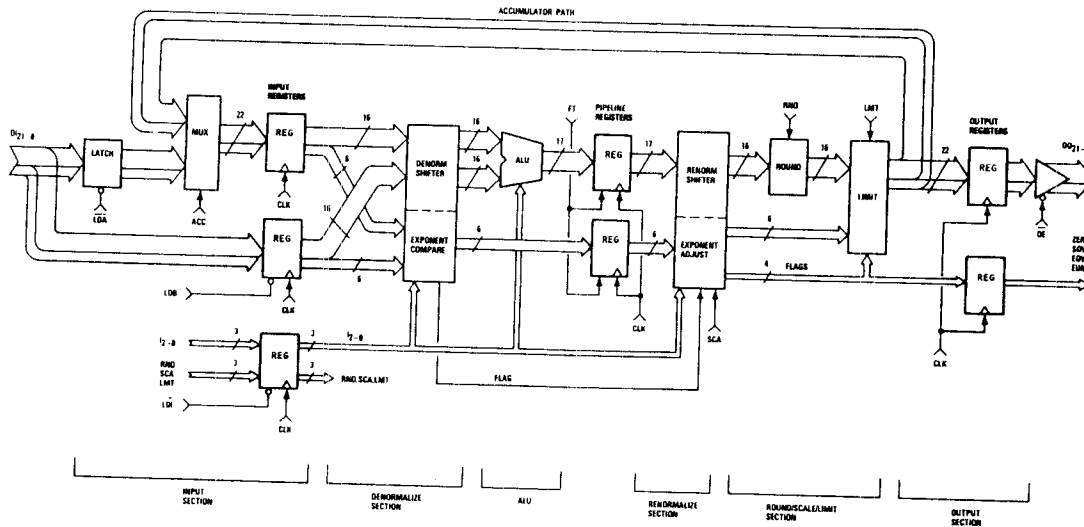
ACCUMULATOR PATH

$DI_{21-0}$

LATCH

$\overline{LDA}$

MUX

ACC

22

INPUT REGISTERS

REG

CLK

16

6

16

6

REG

CLK

$\overline{LDB}$

DENORM SHIFTER

EXPONENT COMPARE

16

16

ALU

FT

17

6

PIPELINE REGISTERS

REG

17

REG

6

CLK

RENORM SHIFTER

EXPONENT ADJUST

SCA

16

RND

ROUND

16

LMT

LIMIT

6

4 FLAGS

22

OUTPUT REGISTERS

REG

$\overline{OE}$

$DO_{21-}$

REG

CLK

ZER
SOV
EOV
EUN

$I_{2-0}$

3

RND
SCA
LMT

3

$\overline{LDI}$

REG

CLK

3

$I_{2-0}$

RND, SCA, LMT

FLAG

INPUT SECTION

DENORMALIZE SECTION

ALU

RENORMALIZE SECTION

ROUND/SCALE/LIMIT SECTION

OUTPUT SECTION